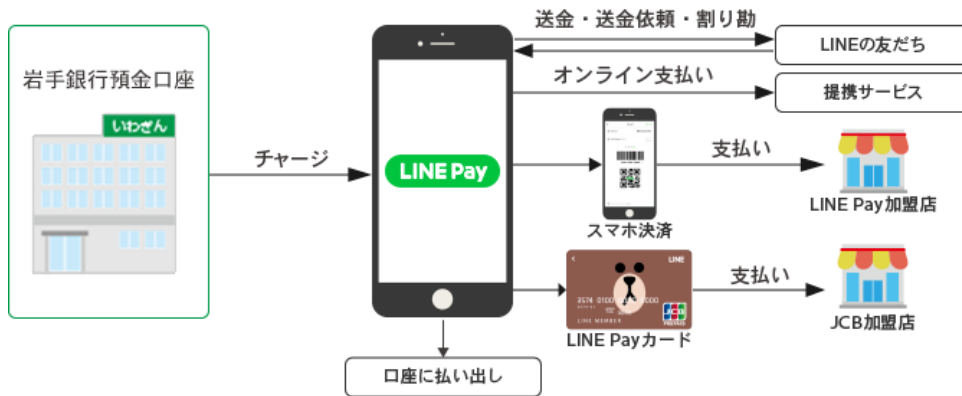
岩手銀行預金口座

いわぎん

チャージ

LINE Pay

送金・送金依頼・割り勘

LINEの友だち

オンライン支払い

提携サービス

スマホ決済

支払い

LINE Pay加盟店

LINE

LINE MEMBER

JCB

LINE Payカード

支払い

JCB加盟店

口座に払い出し